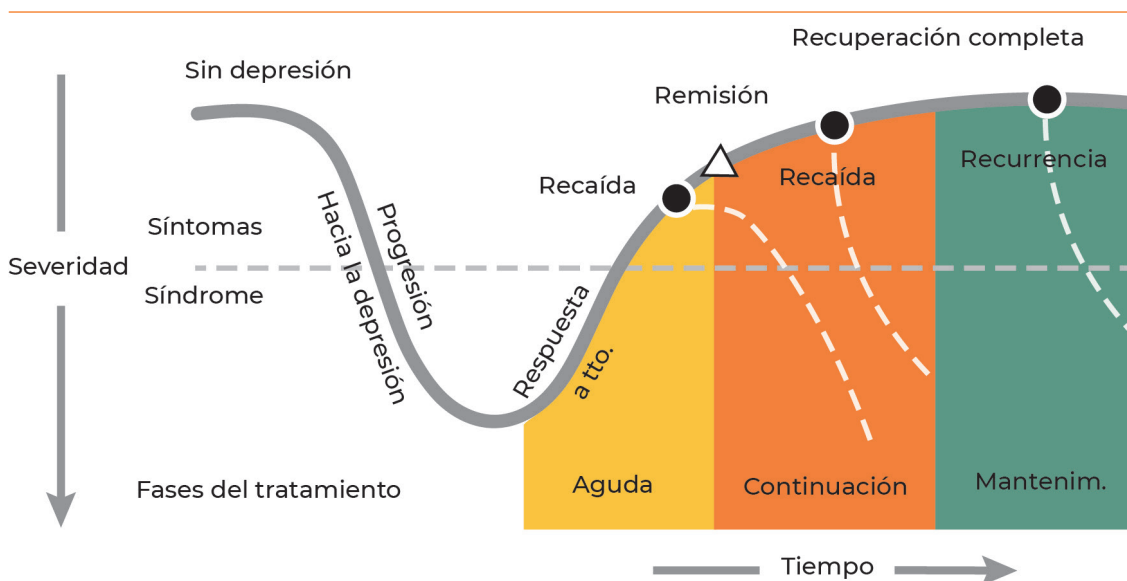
Recuperación completa

Sin depresión

Remisión

Recaída

Recaída

Recurrencia

Síntomas

Severidad

Síndrome

Progresión

Hacia la depresión

Respuesta a tto.

Fases del tratamiento

Aguda

Continuación

Mantenim.

Tiempo